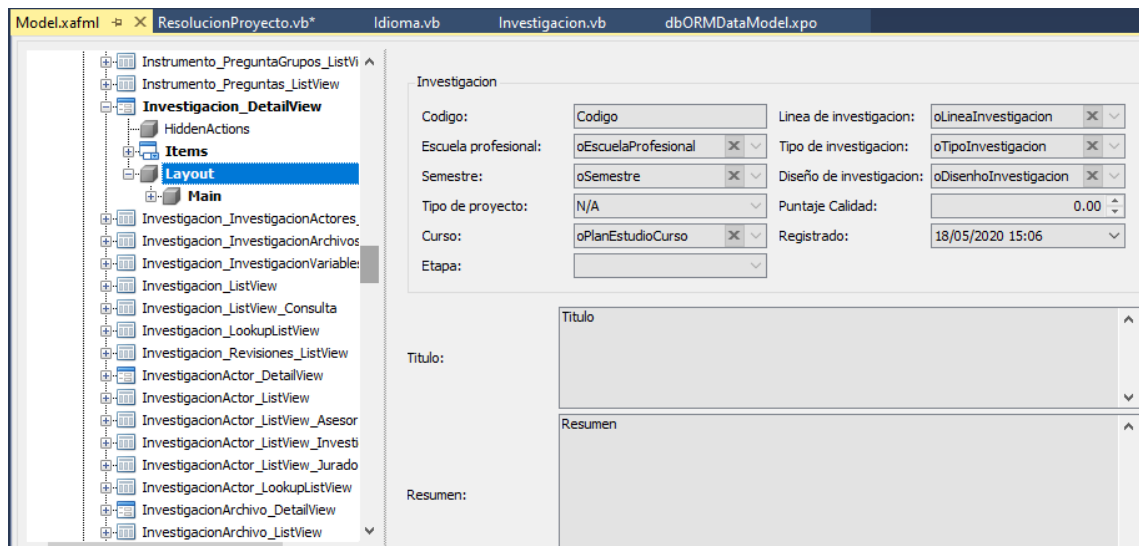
Model.xafml ⊕ ✕ ResolucionProyecto.vb* Idioma.vb Investigacion.vb dbORMDataModel.xpo

Instrumento_PreguntaGrupos_ListVi
Instrumento_Preguntas_ListView
Investigacion_DetailView
HiddenActions
Items
Layout
Main
Investigacion_InvestigacionActores_
Investigacion_InvestigacionArchivos
Investigacion_InvestigacionVariables
Investigacion_ListView
Investigacion_ListView_Consulta
Investigacion_LookupListView
Investigacion_Revisiones_ListView
InvestigacionActor_DetailView
InvestigacionActor_ListView
InvestigacionActor_ListView_Asesor
InvestigacionActor_ListView_Investi
InvestigacionActor_ListView_Jurado
InvestigacionActor_LookupListView
InvestigacionArchivo_DetailView
InvestigacionArchivo_ListView

Investigacion

Codigo: Codigo
Escuela profesional: oEscuelaProfesional
Semestre: oSemestre
Tipo de proyecto: N/A
Curso: oPlanEstudioCurso
Etapa:

Linea de investigacion: oLineaInvestigacion
Tipo de investigacion: oTipoInvestigacion
Diseño de investigacion: oDisenhoInvestigacion
Puntaje Calidad: 0.00
Registrado: 18/05/2020 15:06

Titulo: Titulo

Resumen: Resumen